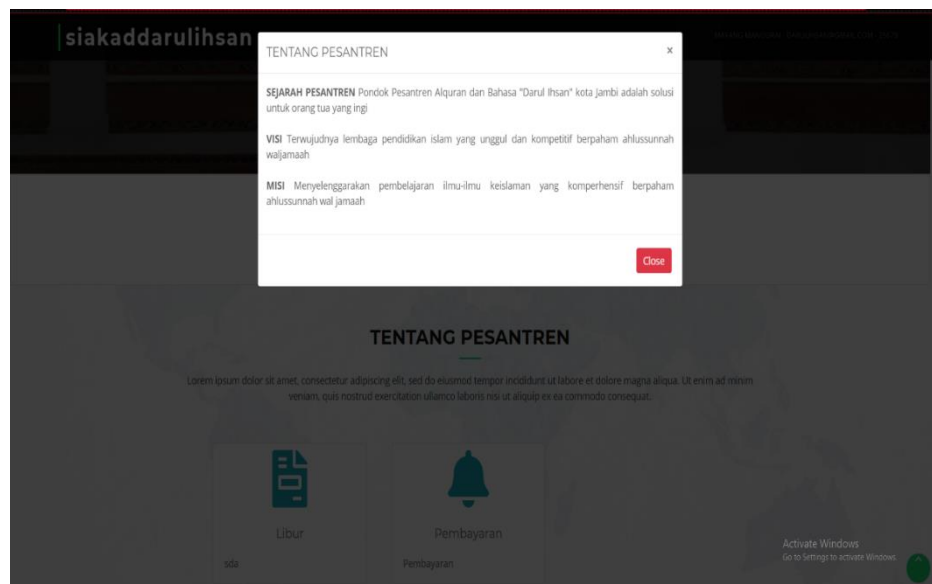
siakaddarulihsan

TENTANG PESANTREN

×

SEJARAH PESANTREN Pondok Pesantren Alquran dan Bahasa "Darul Ihsan" kota Jambi adalah solusi untuk orang tua yang ingi

VISI Terwujudnya lembaga pendidikan islam yang unggul dan kompetitif berpaham ahlussunnah waljamaah

MISI Menyelenggarakan pembelajaran ilmu-ilmu keislaman yang komperhensif berpaham ahlussunnah wal jamaah

Close

TENTANG PESANTREN

Lorem ipsum dolor sit amet, consectetur adipiscing elit, sed do eiusmod tempor incididunt ut labore et dolore magna aliqua. Ut enim ad minim veniam, quis nostrud exercitation ullamco laboris nisi ut aliquip ex ea commodo consequat.

Libur

sda

Pembayaran

Pembayaran

Activate Windows
Go to Settings to activate Windows.